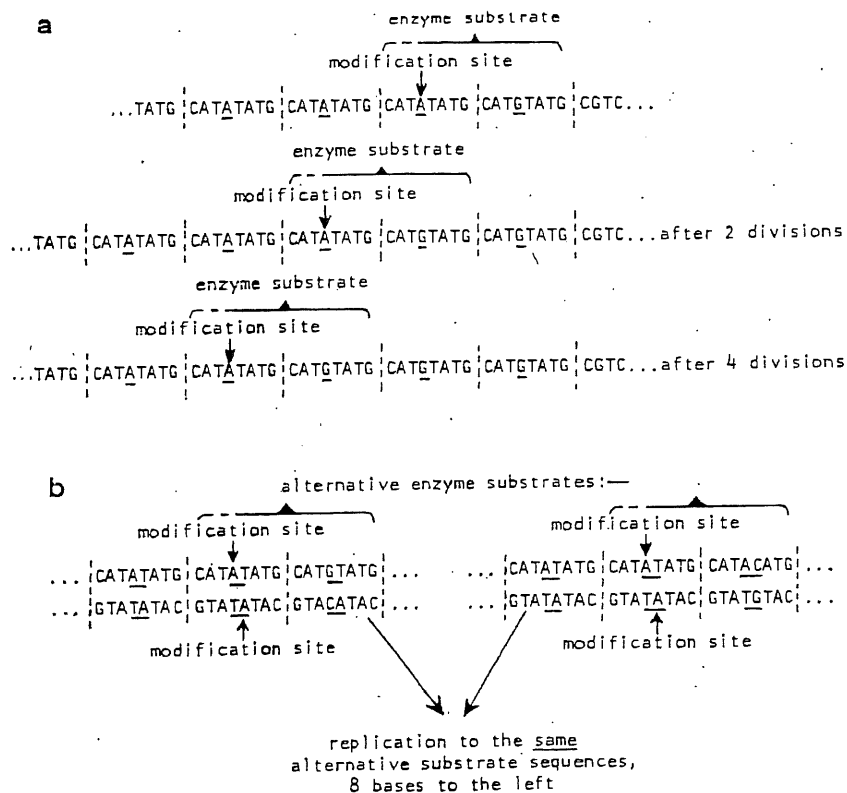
a

enzyme substrate
modification site
...TATG CATATATG CATATATG CATATATG CATGTATG CGTC...

enzyme substrate
modification site
...TATG CATATATG CATATATG CATATATG CATGTATG CATGTATG CGTC...after 2 divisions

enzyme substrate
modification site
...TATG CATATATG CATATATG CATGTATG CATGTATG CATGTATG CGTC...after 4 divisions

b

alternative enzyme substrates:—
modification site
... CATATATG CATATATG CATGTATG ...
... GTATATAC GTATATAC GTACATAC ...
modification site

modification site
... CATATATG CATATATG CATACATG ...
... GTATATAC GTATATAC GTATGTAC ...
modification site

replication to the same alternative substrate sequences, 8 bases to the left